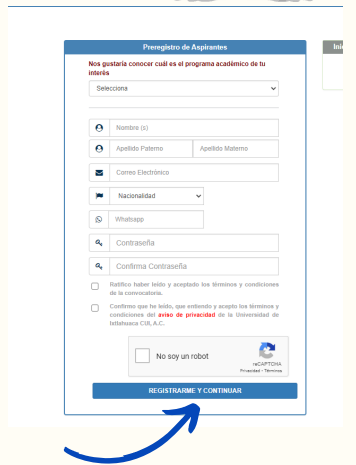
Preregistro de Aspirantes

Nos gustaría conocer cuál es el programa académico de tu interés

Selecciona

Nombre (s)

Apellido Paterno

Apellido Materno

Correo Electrónico

Nacionalidad

Whatsapp

Contraseña

Confirma Contraseña

Ratifico haber leído y aceptado los términos y condiciones de la convocatoria.

Confirmo que he leído, que entiendo y acepto los términos y condiciones del aviso de privacidad de la Universidad de Ixtlahuaca CUI, A.C.

No soy un robot

reCAPTCHA
Privacidad - Términos

REGISTRARME Y CONTINUAR

Ini